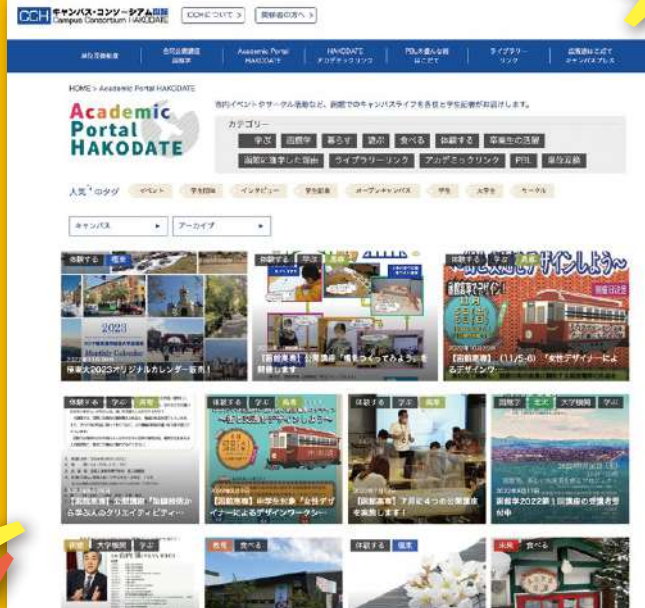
CCH キャンパス・コンソーシアム函館 Campus Consortium HAKODATE

CCHについて >　関係者の方へ >

単位互換制度　合同公開講座 函館学　Academic Portal HAKODATE　HAKODATE アカデミックリンク　PBLを通じた函館 はこだて　ライブラリー リンク　函館地域による キャンパスプレス

HOME > Academic Portal HAKODATE

Academic Portal HAKODATE

学内イベントやサークル活動など、函館でのキャンパスライフを各校と学生記者が取材します。

カテゴリー

学ぶ　函館学　暮らす　遊ぶ　食べる　体験する　卒業生の活躍

函館に進学した理由　ライブラリーリンク　アカデミックリンク　PBL　単位互換

人気のタグ　イベント　学生団体　インタビュー　学生記者　オープンキャンパス　学祭　大学生　サークル

キャンパス ▸　アーカイブ ▸

体験する　暮らす

未来大2023オリジナルカレンダー販売！

体験する　学ぶ　函館学

【函館高専】公開講座「模型をつくってみよう」を開催します

体験する　学ぶ

【函館高専】（11/5-6）「女性デザイナーによるデザイン

体験する　学ぶ　函館学

【函館高専】公開講座「函館特別から学ぶ人のクリエイティビティ…

体験する　学ぶ　函館学

【函館高専】中学生対象「女性デザイナーによるデザインワークショ…

体験する　学ぶ　函館学

【函館高専】7月に4つの公開講座を実施します！

函館学　学ぶ　大学機関　学ぶ

函館学2022第1回講座の受講者受付中

函館　大学機関　学ぶ

暮らす　食べる

体験する　暮らす

暮らす　食べる